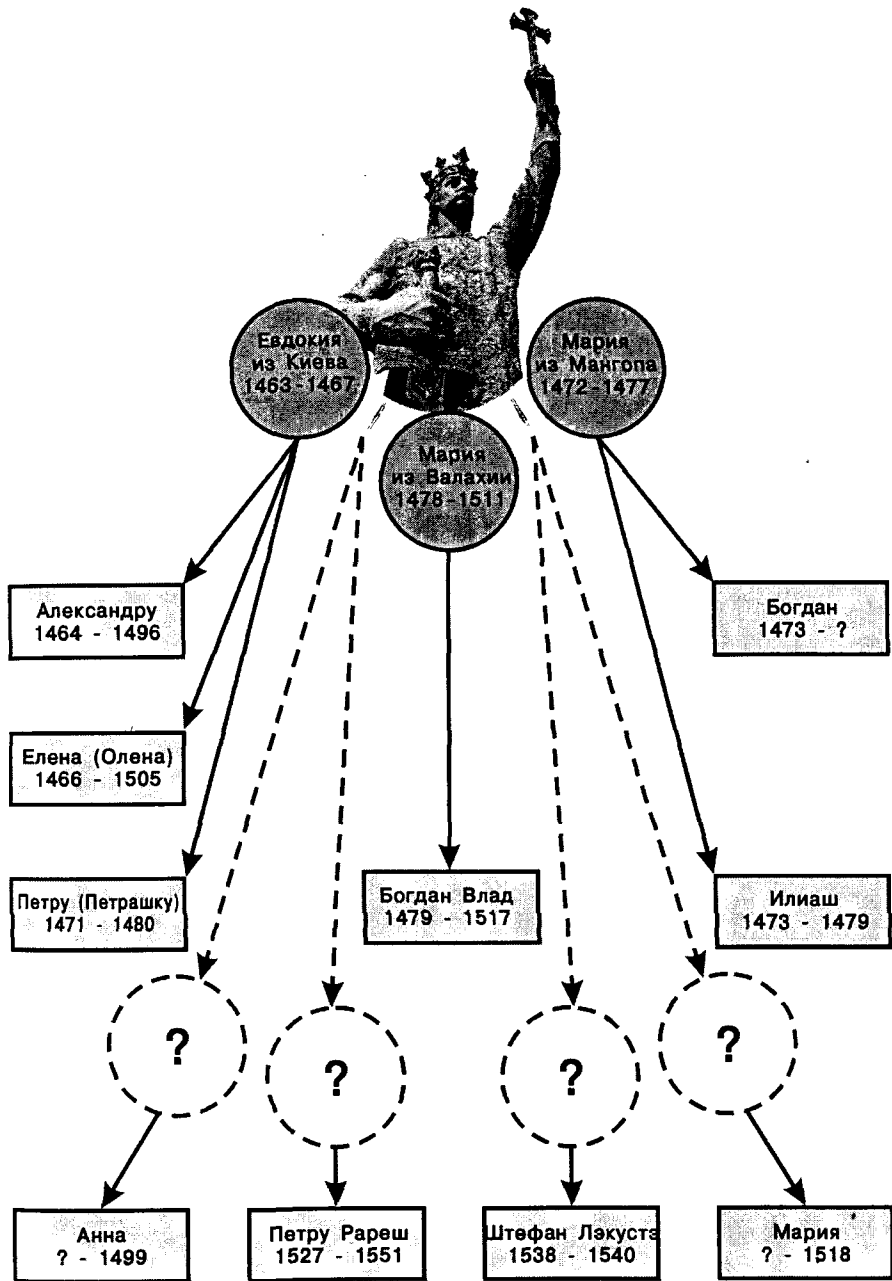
Евдокия из Киева 1463-1467

Мария из Мангопа 1472-1477

Мария из Валахии 1478-1511

Александру 1464 - 1496

Богдан 1473 - ?

Елена (Олена) 1466 - 1505

Петру (Петрашку) 1471 - 1480

Богдан Влад 1479 - 1517

Илиаш 1473 - 1479

?

?

?

?

Анна ? - 1499

Петру Рареш 1527 - 1551

Штефан Лэкуста 1538 - 1540

Мария ? - 1518